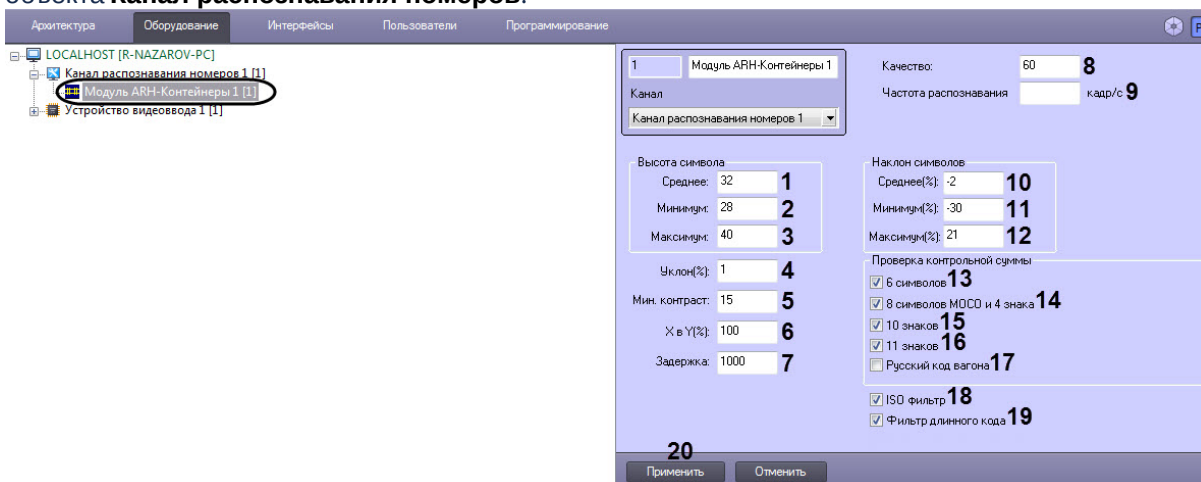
объекта Канал распознавания номеров.

Архитектура | Оборудование | Интерфейсы | Пользователи | Программирование

LOCALHOST [R-NAZAROV-PC]
Канал распознавания номеров 1 [1]
Модуль ARH-Контейнеры 1 [1]
Устройство видеоввода 1 [1]

1 Модуль ARH-Контейнеры 1
Канал
Канал распознавания номеров 1

Качество: 60 8
Частота распознавания кадр/с 9

Высота символа
Среднее: 32 1
Минимум: 28 2
Максимум: 40 3

Уклон(%): 1 4
Мин. контраст: 15 5
X в Y(%): 100 6
Задержка: 1000 7

Наклон символов
Среднее(%): -2 10
Минимум(%): -30 11
Максимум(%): 21 12

Проверка контрольной суммы
6 символов 13
8 символов МОСО и 4 знака 14
10 знаков 15
11 знаков 16
Русский код вагона 17

ISO фильтр 18
Фильтр длинного кода 19

20
Применить | Отменить